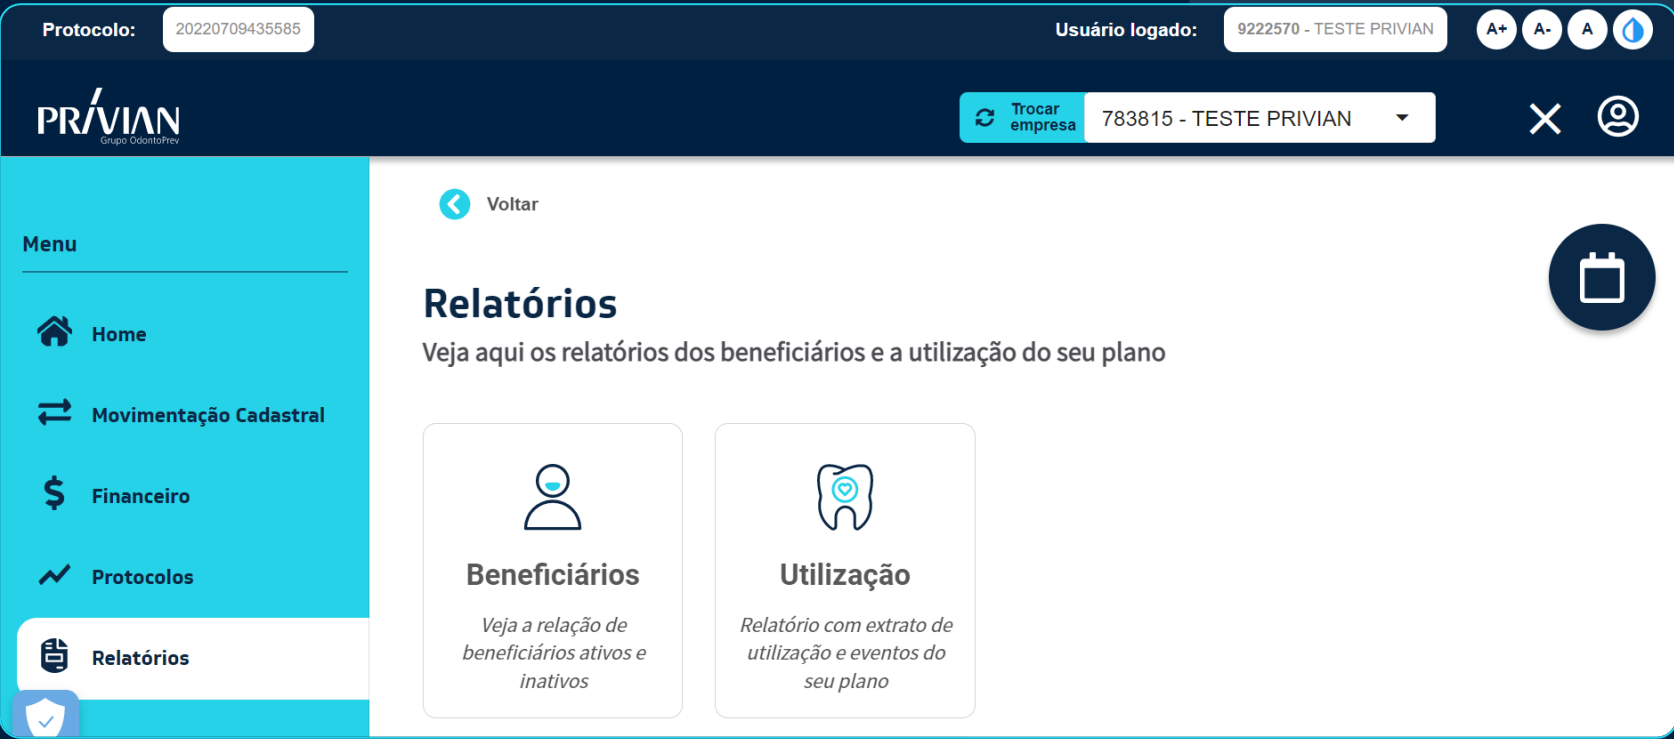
Protocolo: 20220709435585

Usuário logado: 9222570 - TESTE PRIVIAN

A+ A- A

PRIVIAN
Grupo OdontoPrev

Trocar empresa

783815 - TESTE PRIVIAN

Voltar

Menu

Home

Movimentação Cadastral

Financeiro

Protocolos

Relatórios

Relatórios

Veja aqui os relatórios dos beneficiários e a utilização do seu plano

Beneficiários

Veja a relação de beneficiários ativos e inativos

Utilização

Relatório com extrato de utilização e eventos do seu plano